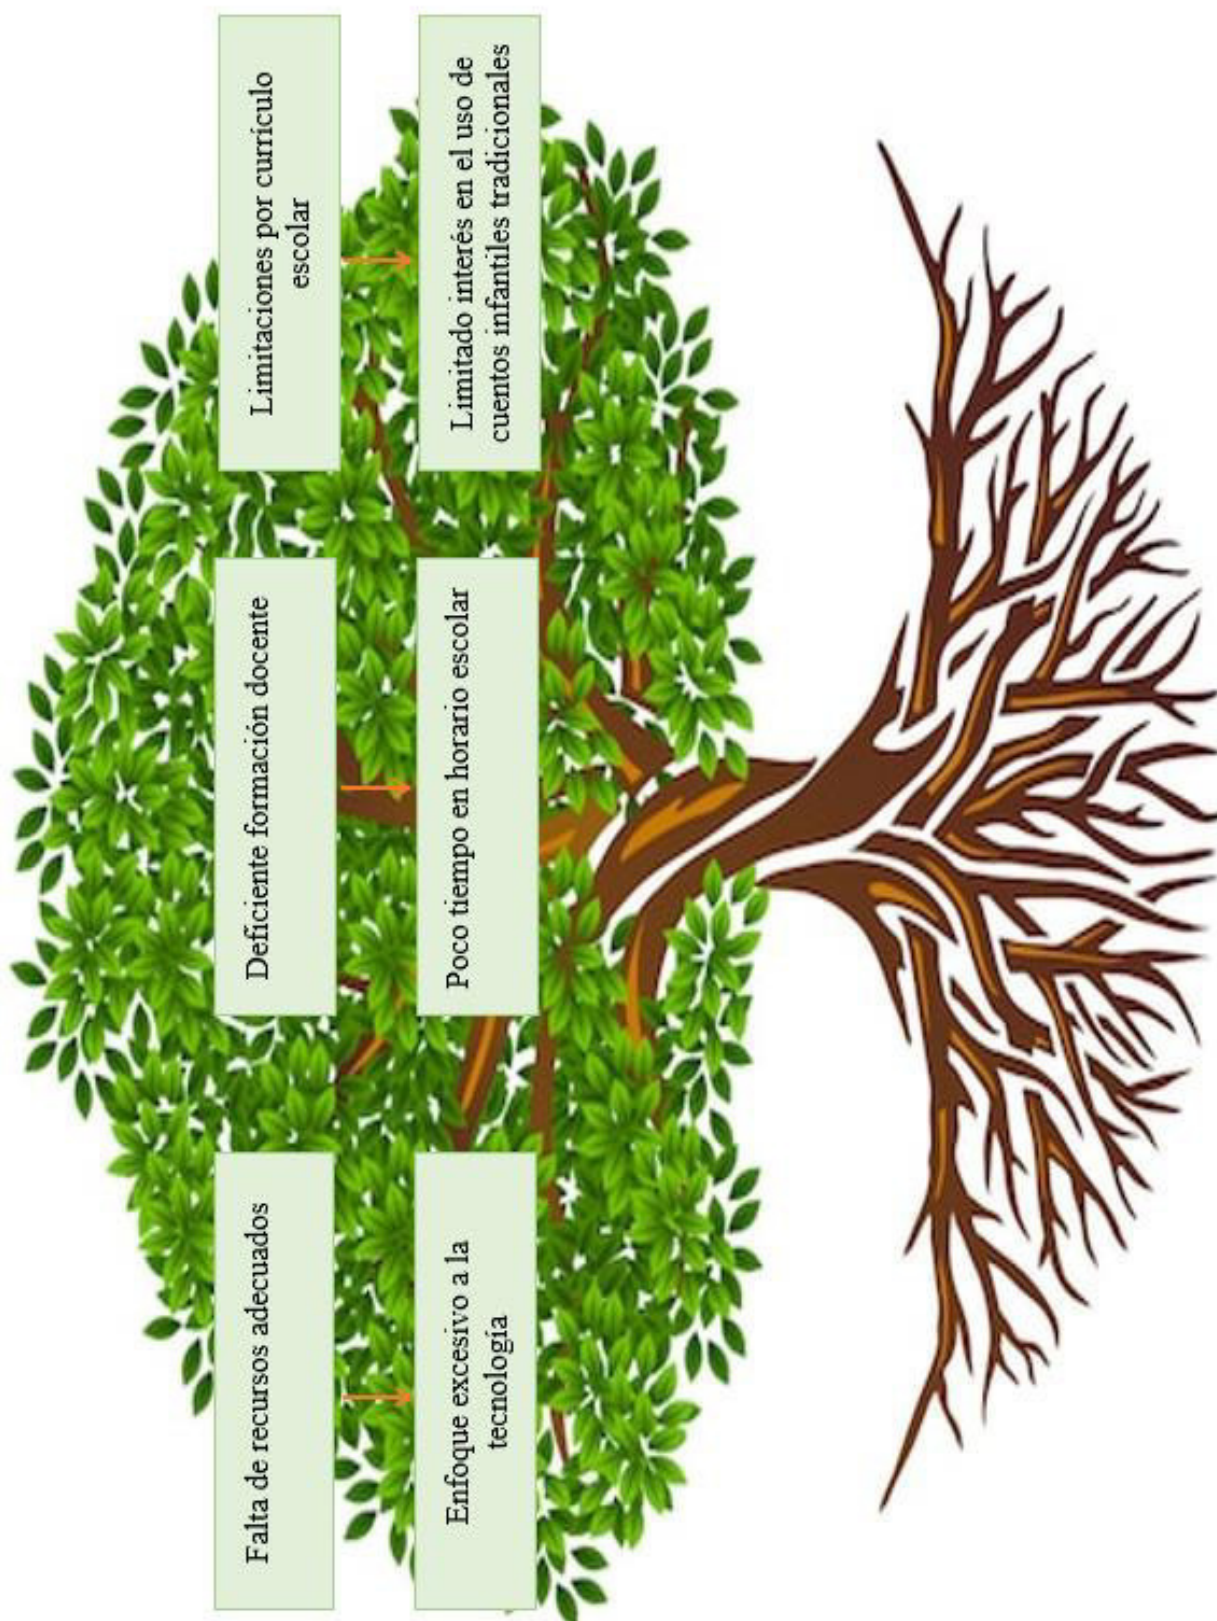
Limitaciones por currículo escolar

Limitado interés en el uso de cuentos infantiles tradicionales

Deficiente formación docente

Poco tiempo en horario escolar

Falta de recursos adecuados

Enfoque excesivo a la tecnología